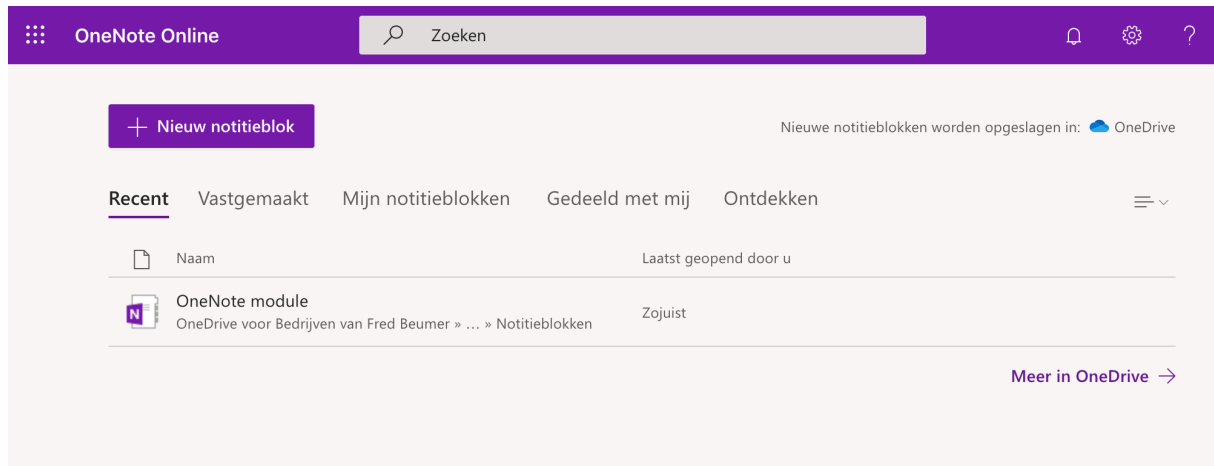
OneNote Online

Zoeken

+ Nieuw notitieblok

Nieuwe notitieblokken worden opgeslagen in: OneDrive

Recent Vastgemaakt Mijn notitieblokken Gedeeld met mij Ontdekken

| | Naam | Laatst geopend door u |
|---|---|---|
| N | OneNote module<br>OneDrive voor Bedrijven van Fred Beumer » … » Notitieblokken | Zojuist |

Meer in OneDrive →